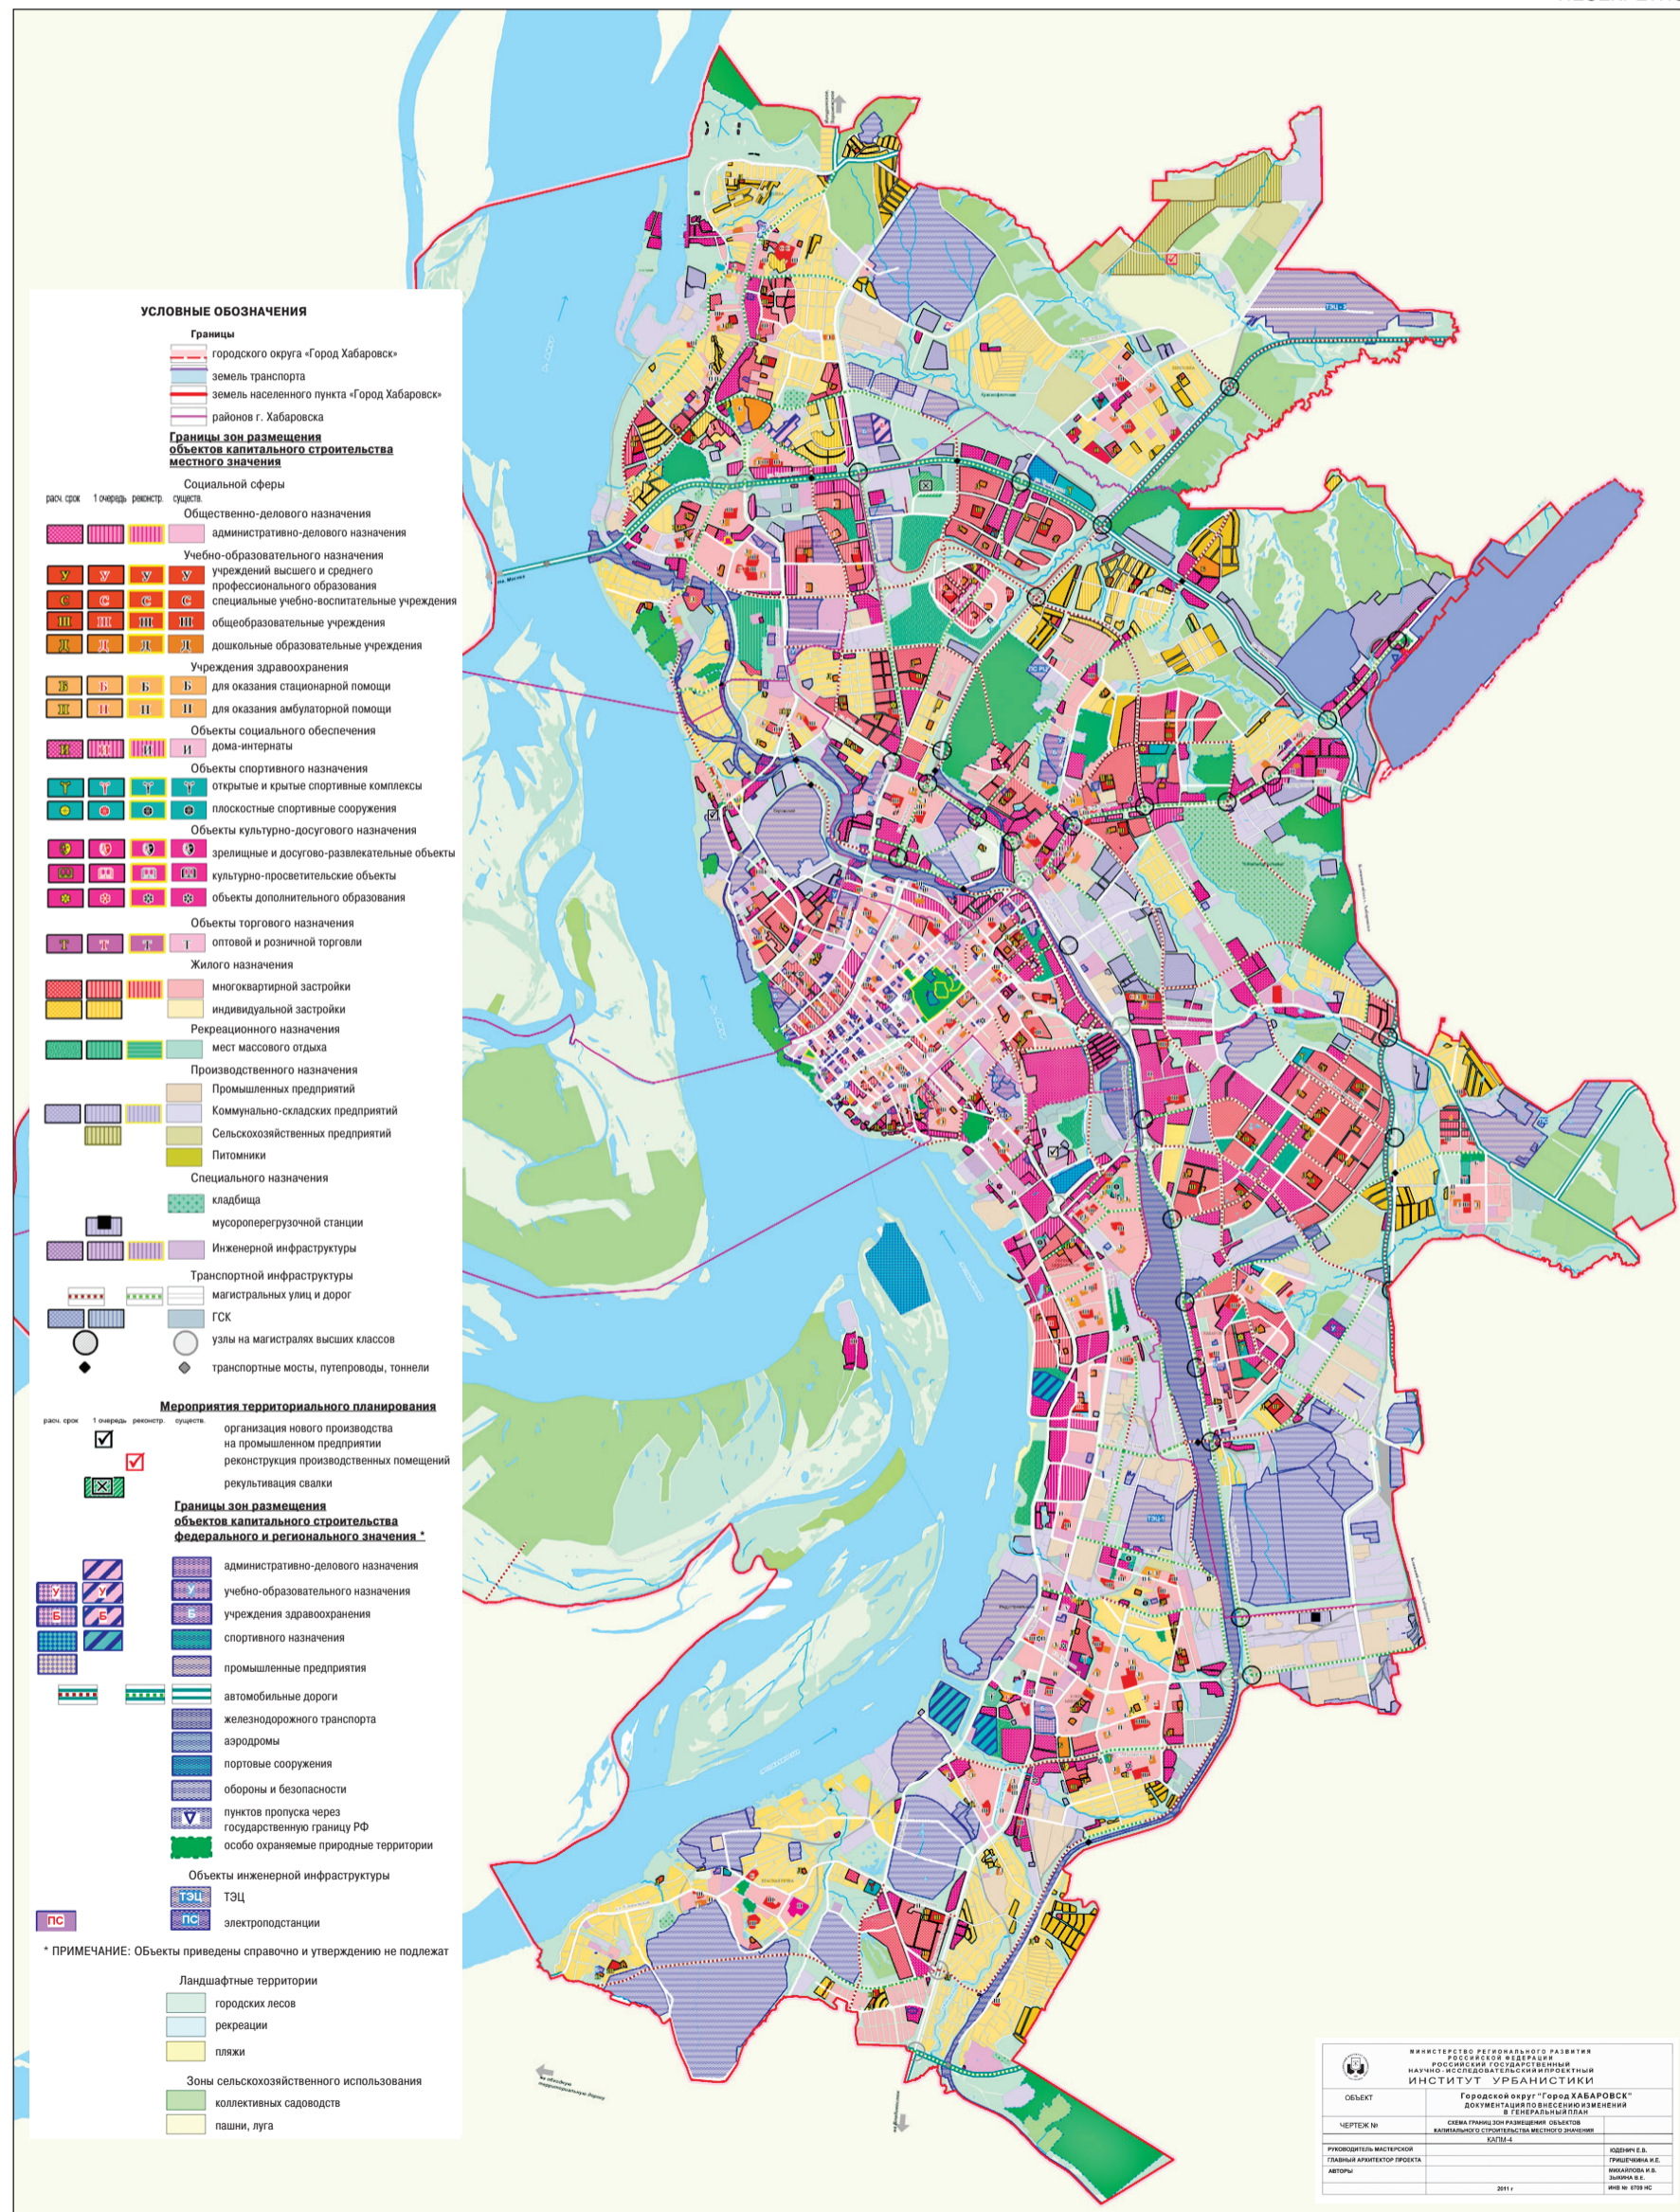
УСЛОВНЫЕ ОБОЗНАЧЕНИЯ

Границы
городского округа «Город Хабаровск»
земель транспорта
земель населенного пункта «Город Хабаровск»
районов г. Хабаровска

Границы зон размещения объектов капитального строительства местного значения

Социальной сферы
расч. срок 1 очередь реконстр. существ.
Общественно-делового назначения
административно-делового назначения
Учебно-образовательного назначения
учреждений высшего и среднего профессионального образования
специальные учебно-воспитательные учреждения
общеобразовательные учреждения
дошкольные образовательные учреждения
Учреждения здравоохранения
для оказания стационарной помощи
для оказания амбулаторной помощи
Объекты социального обеспечения
дома-интернаты
Объекты спортивного назначения
открытые и крытые спортивные комплексы
плоскостные спортивные сооружения
Объекты культурно-досугового назначения
зрелищные и досугово-развлекательные объекты
культурно-просветительские объекты
объекты дополнительного образования
Объекты торгового назначения
оптовой и розничной торговли
Жилого назначения
многоквартирной застройки
индивидуальной застройки
Рекреационного назначения
мест массового отдыха
Производственного назначения
Промышленных предприятий
Коммунально-складских предприятий
Сельскохозяйственных предприятий
Питомники
Специального назначения
кладбища
мусороперегрузочной станции
Инженерной инфраструктуры
Транспортной инфраструктуры
магистральных улиц и дорог
ГСК
узлы на магистралях высших классов
транспортные мосты, путепроводы, тоннели

Мероприятия территориального планирования
расч. срок 1 очередь реконстр. существ.
организация нового производства на промышленном предприятии
реконструкция производственных помещений
рекультивация свалки

Границы зон размещения объектов капитального строительства федерального и регионального значения *
административно-делового назначения
учебно-образовательного назначения
учреждения здравоохранения
спортивного назначения
промышленные предприятия
автомобильные дороги
железнодорожного транспорта
аэродромы
портовые сооружения
обороны и безопасности
пунктов пропуска через государственную границу РФ
особо охраняемые природные территории
Объекты инженерной инфраструктуры
ТЭЦ ТЭЦ
ПС ПС электроподстанции

* ПРИМЕЧАНИЕ: Объекты приведены справочно и утверждению не подлежат

Ландшафтные территории
городских лесов
рекреации
пляжи
Зоны сельскохозяйственного использования
коллективных садоводств
пашни, луга

МИНИСТЕРСТВО РЕГИОНАЛЬНОГО РАЗВИТИЯ РОССИЙСКОЙ ФЕДЕРАЦИИ
РОССИЙСКИЙ ГОСУДАРСТВЕННЫЙ НАУЧНО-ИССЛЕДОВАТЕЛЬСКИЙ И ПРОЕКТНЫЙ
ИНСТИТУТ УРБАНИСТИКИ
ОБЪЕКТ
Городской округ "Город ХАБАРОВСК"
ДОКУМЕНТАЦИЯ ПО ВНЕСЕНИЮ ИЗМЕНЕНИЙ В ГЕНЕРАЛЬНЫЙ ПЛАН
ЧЕРТЕЖ №
СХЕМА ГРАНИЦ ЗОН РАЗМЕЩЕНИЯ ОБЪЕКТОВ КАПИТАЛЬНОГО СТРОИТЕЛЬСТВА МЕСТНОГО ЗНАЧЕНИЯ
КАПМ-4
РУКОВОДИТЕЛЬ МАСТЕРСКОЙ ЮДЕНИЧ Е.В.
ГЛАВНЫЙ АРХИТЕКТОР ПРОЕКТА ГРИШЕЧКИНА И.Е.
АВТОРЫ МИХАЙЛОВА И.В. ЗЫКИНА В.Е.
2011 г
ИНВ № 6709 НС

ТЭЦ-3
ТЭЦ-1
ПС